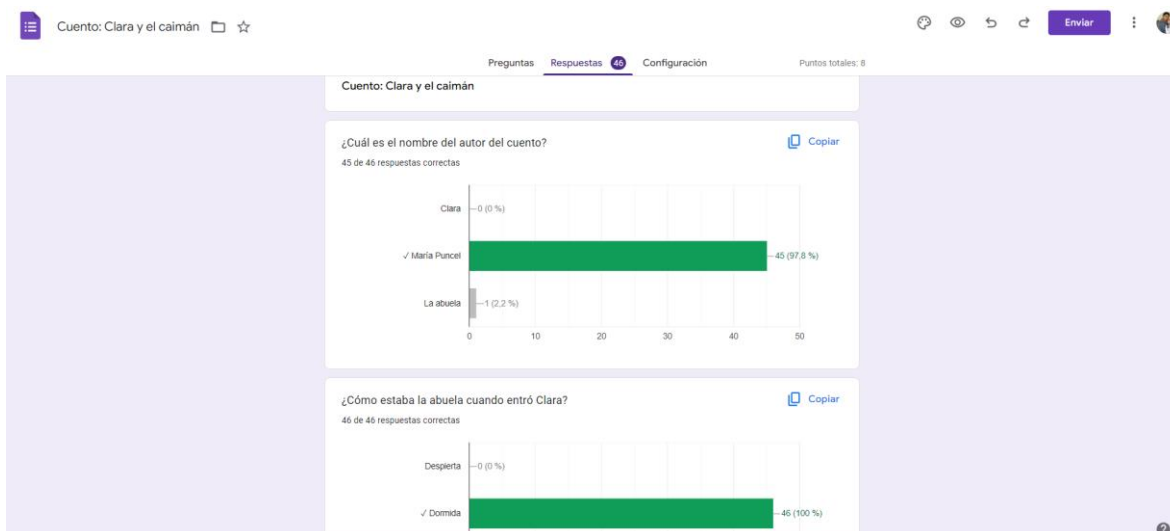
Cuento: Clara y el caimán

Enviar

Preguntas Respuestas 46 Configuración Puntos totales: 8

Cuento: Clara y el caimán

¿Cuál es el nombre del autor del cuento?

Copiar

45 de 46 respuestas correctas

Clara 0 (0 %)

✓ María Puncel 45 (97,8 %)

La abuela 1 (2,2 %)

0 10 20 30 40 50

¿Cómo estaba la abuela cuando entró Clara?

Copiar

46 de 46 respuestas correctas

Despierta 0 (0 %)

✓ Dormida 46 (100 %)